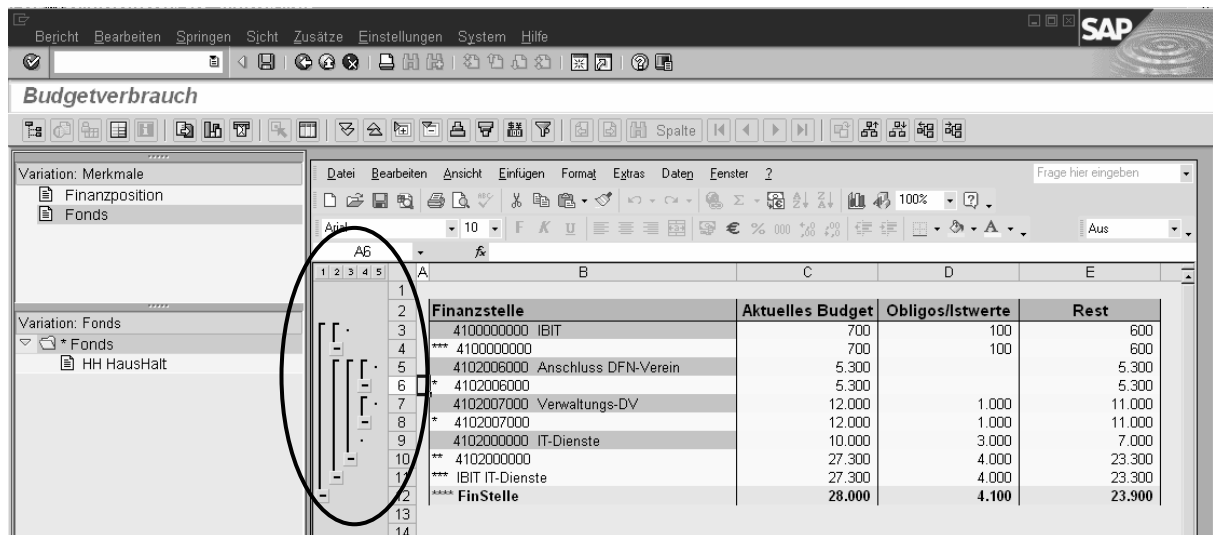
Bericht Bearbeiten Springen Sicht Zusätze Einstellungen System Hilfe

SAP

Budgetverbrauch

Spalte

Variation: Merkmale
Finanzposition
Fonds

Variation: Fonds
* Fonds
HH HausHalt

Datei Bearbeiten Ansicht Einfügen Format Extras Daten Fenster ?

Frage hier eingeben

100%

Arial 10 F K U € % Aus

A6 $f_x$

1 2 3 4 5

| | A | B | C | D | E |
|---|---|---|---|---|---|
| 1 | | | | | |
| 2 | | Finanzstelle | Aktuelles Budget | Obligos/Istwerte | Rest |
| 3 | | 4100000000 IBIT | 700 | 100 | 600 |
| 4 | *** | 4100000000 | 700 | 100 | 600 |
| 5 | | 4102006000 Anschluss DFN-Verein | 5.300 | | 5.300 |
| 6 | * | 4102006000 | 5.300 | | 5.300 |
| 7 | | 4102007000 Verwaltungs-DV | 12.000 | 1.000 | 11.000 |
| 8 | * | 4102007000 | 12.000 | 1.000 | 11.000 |
| 9 | | 4102000000 IT-Dienste | 10.000 | 3.000 | 7.000 |
| 10 | ** | 4102000000 | 27.300 | 4.000 | 23.300 |
| 11 | *** | IBIT IT-Dienste | 27.300 | 4.000 | 23.300 |
| 12 | **** | FinStelle | 28.000 | 4.100 | 23.900 |
| 13 | | | | | |
| 14 | | | | | |